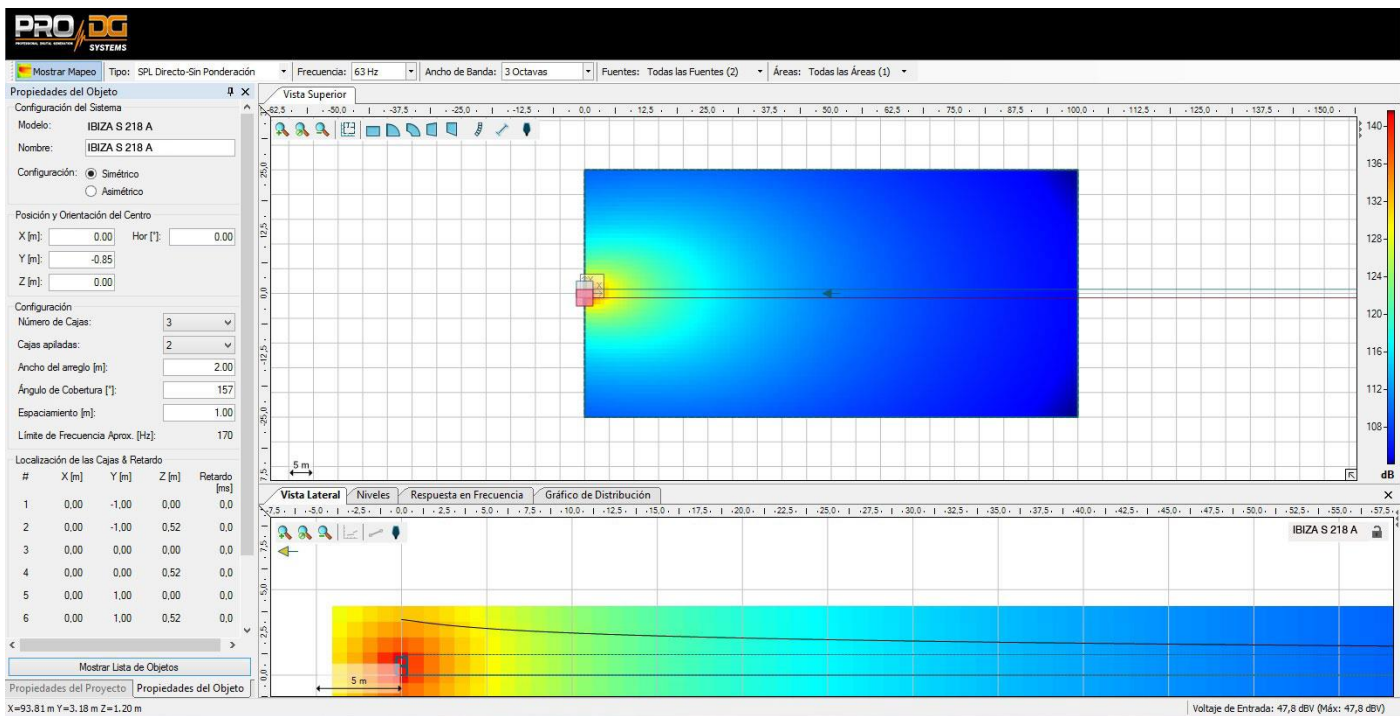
PRO DG SYSTEMS

Mostrar Mapeo Tipo: SPL Directo-Sin Ponderación Frecuencia: 63 Hz Ancho de Banda: 3 Octavas Fuentes: Todas las Fuentes (2) Áreas: Todas las Áreas (1)

Propiedades del Objeto
Configuración del Sistema
Modelo: IBIZA S 218 A
Nombre: IBIZA S 218 A
Configuración: Simétrico
Asimétrico

Posición y Orientación del Centro
X [m]: 0.00 Hor [°]: 0.00
Y [m]: -0.85
Z [m]: 0.00

Configuración
Número de Cajas: 3
Cajas apiladas: 2
Ancho del arreglo [m]: 2.00
Ángulo de Cobertura [°]: 157
Espaciamiento [m]: 1.00
Límite de Frecuencia Aprox. [Hz]: 170

Localización de las Cajas & Retardo

| # | X [m] | Y [m] | Z [m] | Retardo [ms] |
|---|---|---|---|---|
| 1 | 0,00 | -1,00 | 0,00 | 0,0 |
| 2 | 0,00 | -1,00 | 0,52 | 0,0 |
| 3 | 0,00 | 0,00 | 0,00 | 0,0 |
| 4 | 0,00 | 0,00 | 0,52 | 0,0 |
| 5 | 0,00 | 1,00 | 0,00 | 0,0 |
| 6 | 0,00 | 1,00 | 0,52 | 0,0 |

Mostrar Lista de Objetos
Propiedades del Proyecto Propiedades del Objeto

Vista Superior
-62,5 -50,0 -37,5 -25,0 -12,5 0,0 12,5 25,0 37,5 50,0 62,5 75,0 87,5 100,0 112,5 125,0 137,5 150,0
25,0 12,5 0,0 -12,5 -25,0 -37,5
5 m
140 136 132 128 124 120 116 112 108 dB

Vista Lateral Niveles Respuesta en Frecuencia Gráfico de Distribución
-7,5 -5,0 -2,5 0,0 2,5 5,0 7,5 10,0 12,5 15,0 17,5 20,0 22,5 25,0 27,5 30,0 32,5 35,0 37,5 40,0 42,5 45,0 47,5 50,0 52,5 55,0 57,5
7,5 5,0 2,5 0,0
IBIZA S 218 A
5 m

X=93.81 m Y=3.18 m Z=1.20 m
Voltaje de Entrada: 47,8 dBV (Máx: 47,8 dBV)